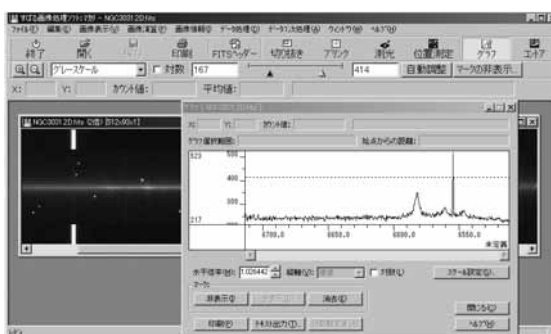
すばる画像処理ソフト マカリ - NGC3031 2D.fits

ファイル(F) 編集(E) 画像表示(V) 画像演算(C) 画像情報(I) データ処理(D) データ1次元処理(A) ウィンドウ(W) ヘルプ(H)

終了 開く 印刷 FITSヘッダー 切り抜き ブランク 測光 位置測定 グラフ エイア

グレースケール 対数 167 414 自動調整 マークの非表示...

X: Y: カウント値: 平均値:

NGC3031 2D.fits 0倍 [512×90×1]

X: Y: カウント値:

グラフ選択範囲: 始点からの距離:

523
400
300
217

4700.0 5050.0 5600.0 6550.0

水平倍率(H): 1.026442 縦軸(V): 対数(L) スケール設定(S)...

マーク

非表示(H) 消去(E)

印刷(P) テキスト出力(T)...

閉じる(C)

ヘルプ(H)